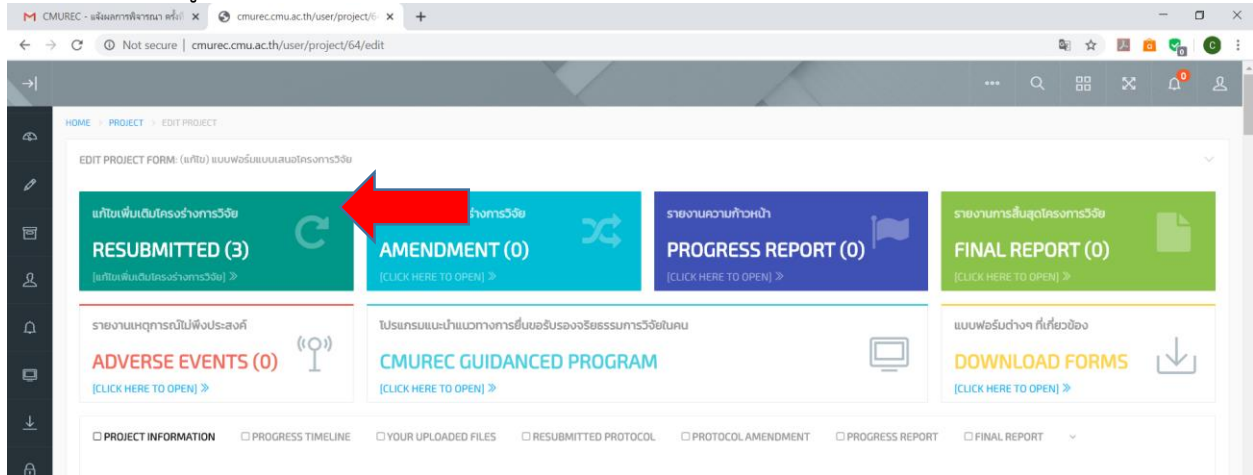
M CMUREC - แจ้งผลการพิจารณา ครั้งที่ ×
cmurec.cmu.ac.th/user/project/6 ×
+

Not secure | cmurec.cmu.ac.th/user/project/64/edit

HOME > PROJECT > EDIT PROJECT

EDIT PROJECT FORM: (แก้ไข) แบบฟอร์มแบบเสนอโครงการวิจัย

แก้ไขเพิ่มเติมโครงร่างการวิจัย
RESUBMITTED (3)
[แก้ไขเพิ่มเติมโครงร่างการวิจัย] ≫

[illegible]ร่างการวิจัย
AMENDMENT (0)
[CLICK HERE TO OPEN] ≫

รายงานความก้าวหน้า
PROGRESS REPORT (0)
[CLICK HERE TO OPEN] ≫

รายงานการสิ้นสุดโครงการวิจัย
FINAL REPORT (0)
[CLICK HERE TO OPEN] ≫

รายงานเหตุการณ์ไม่พึงประสงค์
ADVERSE EVENTS (0)
[CLICK HERE TO OPEN] ≫

โปรแกรมแนะนำแนวทางการยื่นขอรับรองจริยธรรมการวิจัยในคน
CMUREC GUIDANCED PROGRAM
[CLICK HERE TO OPEN] ≫

แบบฟอร์มต่างๆ ที่เกี่ยวข้อง
DOWNLOAD FORMS
[CLICK HERE TO OPEN] ≫

PROJECT INFORMATION
PROGRESS TIMELINE
YOUR UPLOADED FILES
RESUBMITTED PROTOCOL
PROTOCOL AMENDMENT
PROGRESS REPORT
FINAL REPORT